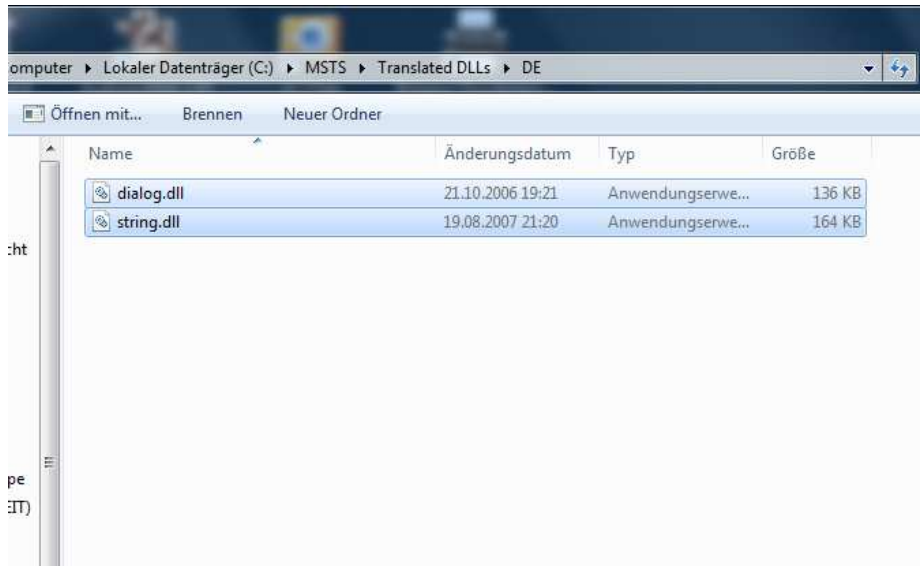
omputer ▸ Lokaler Datenträger (C:) ▸ MSTS ▸ Translated DLLs ▸ DE

Öffnen mit... Brennen Neuer Ordner

| Name | Änderungsdatum | Typ | Größe |
|---|---|---|---|
| dialog.dll | 21.10.2006 19:21 | Anwendungserwe... | 136 KB |
| string.dll | 19.08.2007 21:20 | Anwendungserwe... | 164 KB |

:ht

pe
:IT)